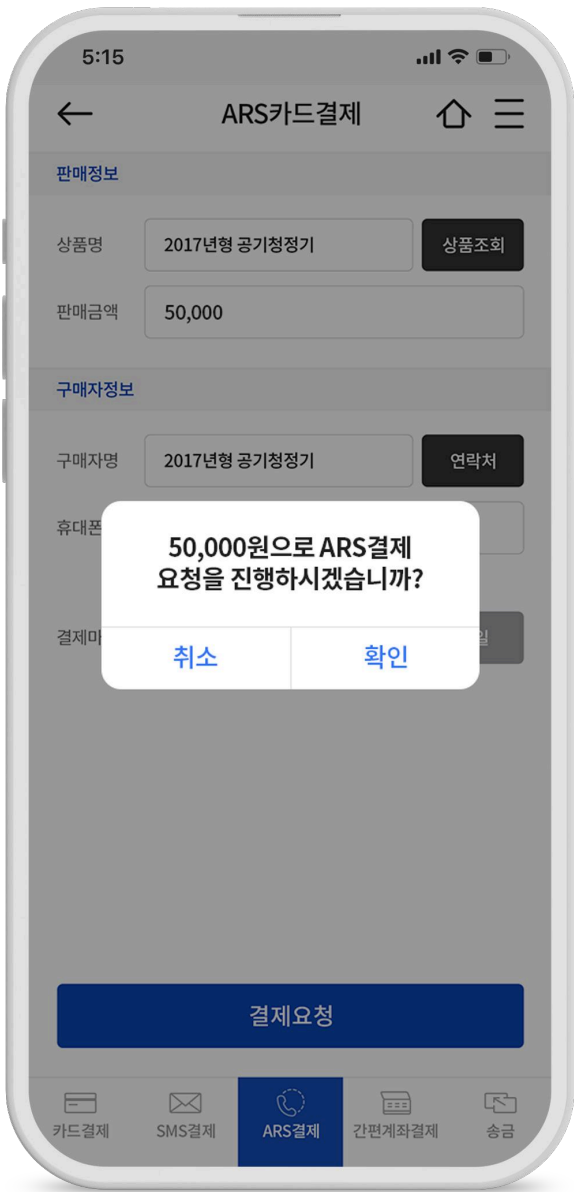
5:15

ARS카드결제

판매정보

상품명 2017년형 공기청정기 상품조회

판매금액 50,000

구매자정보

구매자명 2017년형 공기청정기 연락처

휴대폰

결제마

50,000원으로 ARS결제 요청을 진행하시겠습니까?

취소 확인

결제요청

카드결제 SMS결제 ARS결제 간편계좌결제 송금